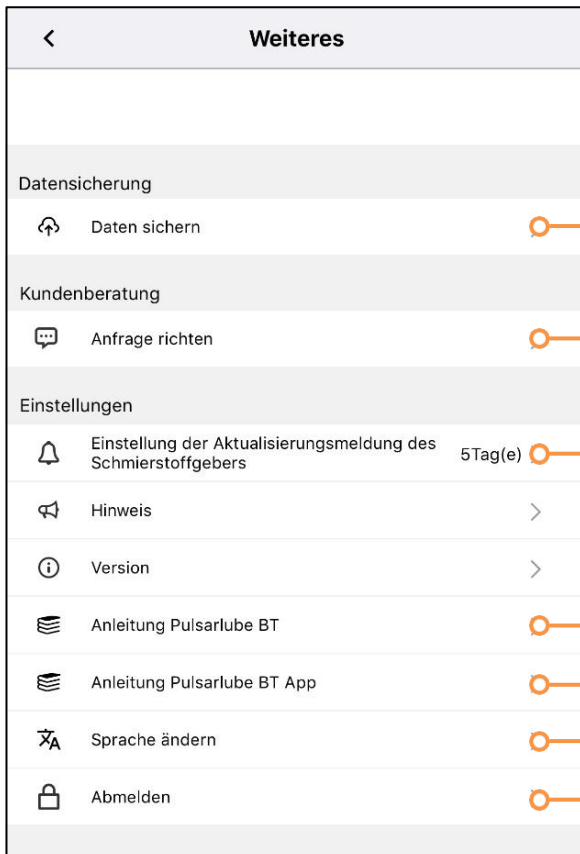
Weiteres

Datensicherung

Daten sichern

Kundenberatung

Anfrage richten

Einstellungen

Einstellung der Aktualisierungsmeldung des Schmierstoffgebers 5Tag(e)

Hinweis

Version

Anleitung Pulsarlube BT

Anleitung Pulsarlube BT App

Sprache ändern

Abmelden